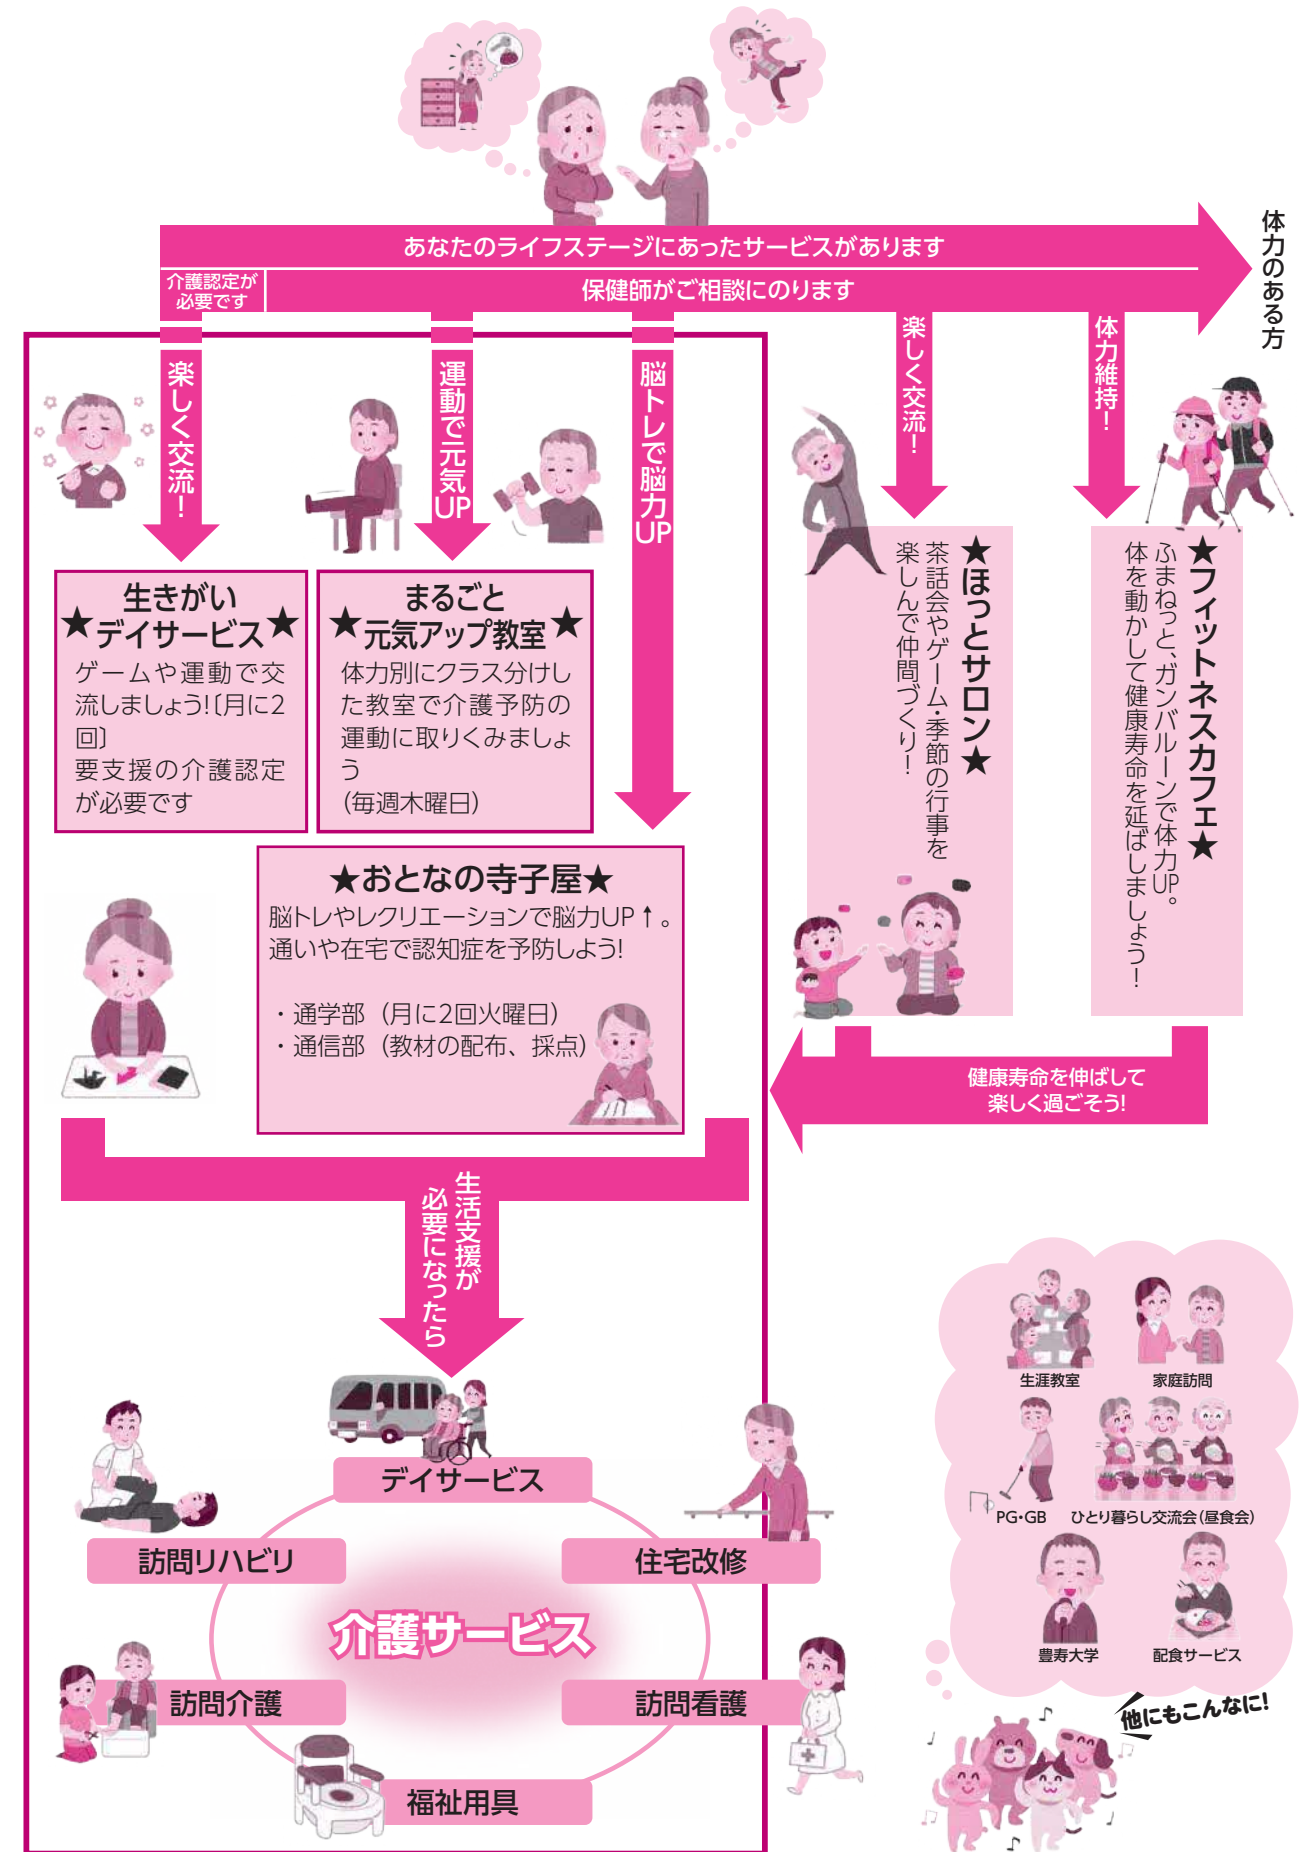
あなたのライフステージにあったサービスがあります

体力のある方

介護認定が必要です

保健師がご相談にのります

楽しく交流!

運動で元気UP

脳トレで脳力UP

楽しく交流!

体力維持!

生きがい
★デイサービス★
ゲームや運動で交流しましょう!〔月に2回〕
要支援の介護認定が必要です

まるごと
★元気アップ教室★
体力別にクラス分けした教室で介護予防の運動に取りくみましょう
(毎週木曜日)

★ほっとサロン★
茶話会やゲーム・季節の行事を楽しんで仲間づくり!

★フィットネスカフェ★
ふまねっと、ガンバルーンで体力UP。
体を動かして健康寿命を延ばしましょう!

★おとなの寺子屋★
脳トレやレクリエーションで脳力UP↑。
通いや在宅で認知症を予防しよう!

・通学部（月に2回火曜日）
・通信部（教材の配布、採点）

健康寿命を伸ばして
楽しく過ごそう!

生活支援が必要になったら

デイサービス
訪問リハビリ
住宅改修
介護サービス
訪問介護
訪問看護
福祉用具

生涯教室
家庭訪問
PG・GB
ひとり暮らし交流会(昼食会)
豊寿大学
配食サービス

他にもこんなに!